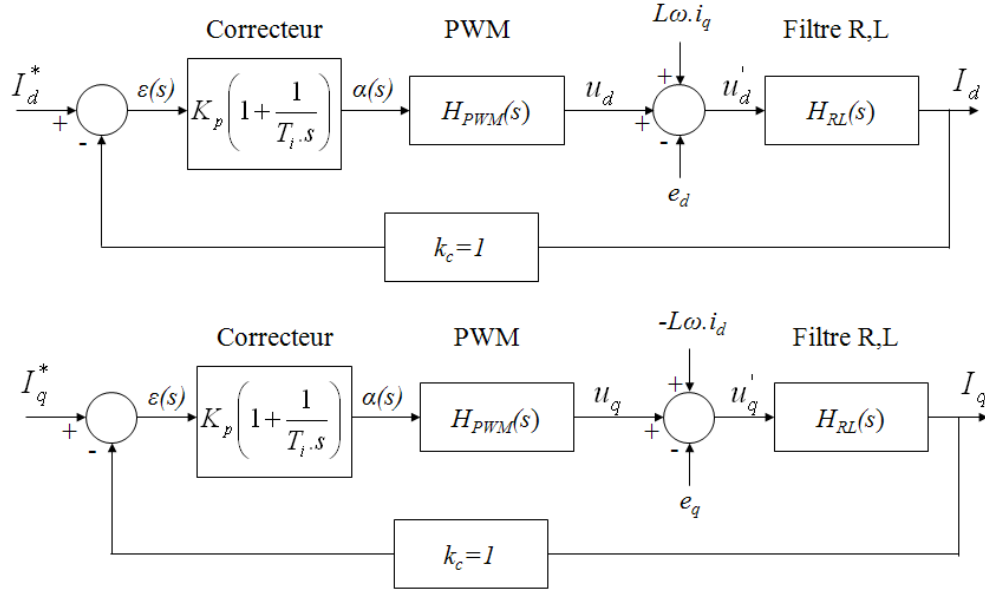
Correcteur

PWM

$L\omega.i_q$

Filtre R,L

$I_d^*$

+

-

$\varepsilon(s)$

$K_p\left(1+\frac{1}{T_i.s}\right)$

$\alpha(s)$

$H_{PWM}(s)$

$u_d$

+

+

-

$u_d^{'}$

$H_{RL}(s)$

$I_d$

$e_d$

$k_c=1$

Correcteur

PWM

$-L\omega.i_d$

Filtre R,L

$I_q^*$

+

-

$\varepsilon(s)$

$K_p\left(1+\frac{1}{T_i.s}\right)$

$\alpha(s)$

$H_{PWM}(s)$

$u_q$

+

+

-

$u_q^{'}$

$H_{RL}(s)$

$I_q$

$e_q$

$k_c=1$